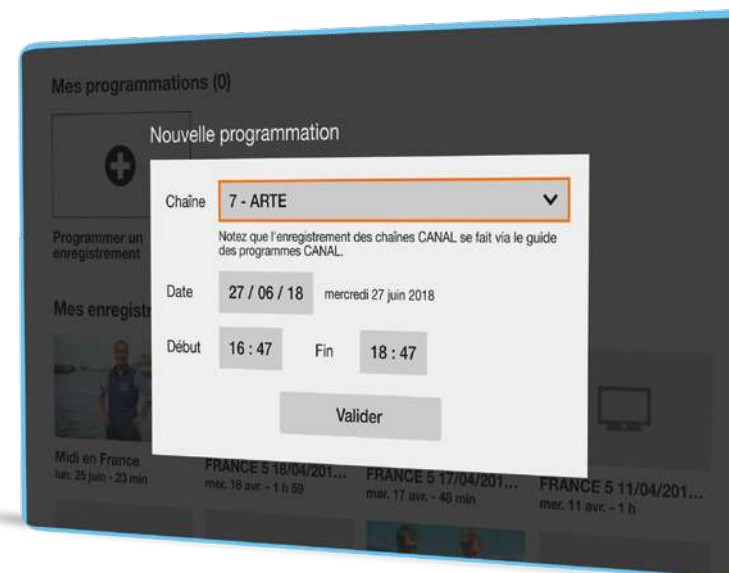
Mes programmations (0)

Nouvelle programmation

Programmer un enregistrement

Chaîne 7 - ARTE

Notez que l'enregistrement des chaînes CANAL se fait via le guide des programmes CANAL.

Date 27 / 06 / 18 mercredi 27 juin 2018

Début 16 : 47 Fin 18 : 47

Valider

Mes enregistr

Midi en France
lun. 25 juin - 23 min

FRANCE 5 18/04/201...
mer. 18 avr. - 1 h 59

FRANCE 5 17/04/201...
mar. 17 avr. - 48 min

FRANCE 5 11/04/201...
mer. 11 avr. - 1 h